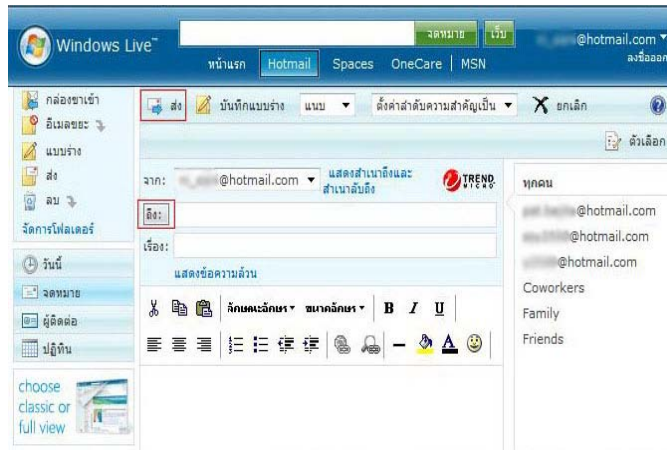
Windows Live™

จดหมาย เว็บ

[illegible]@hotmail.com

ลงชื่อออก

หน้าแรก Hotmail Spaces OneCare | MSN

กล่องขาเข้า

อีเมลขยะ

แบบร่าง

ส่ง

ลบ

จัดการโฟลเดอร์

วันนี้

จดหมาย

ผู้ติดต่อ

ปฏิทิน

choose classic or full view

ส่ง บันทึกแบบร่าง แนบ ตั้งค่าลำดับความสำคัญเป็น ยกเลิก

ตัวเลือก

จาก: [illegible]@hotmail.com แสดงสำเนาถึงและสำเนาลับถึง

TREND MICRO

ถึง:

เรื่อง:

แสดงข้อความด่วน

ลักษณะอักษร ขนาดอักษร B I U

ทุกคน

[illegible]@hotmail.com

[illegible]@hotmail.com

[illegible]@hotmail.com

Coworkers

Family

Friends